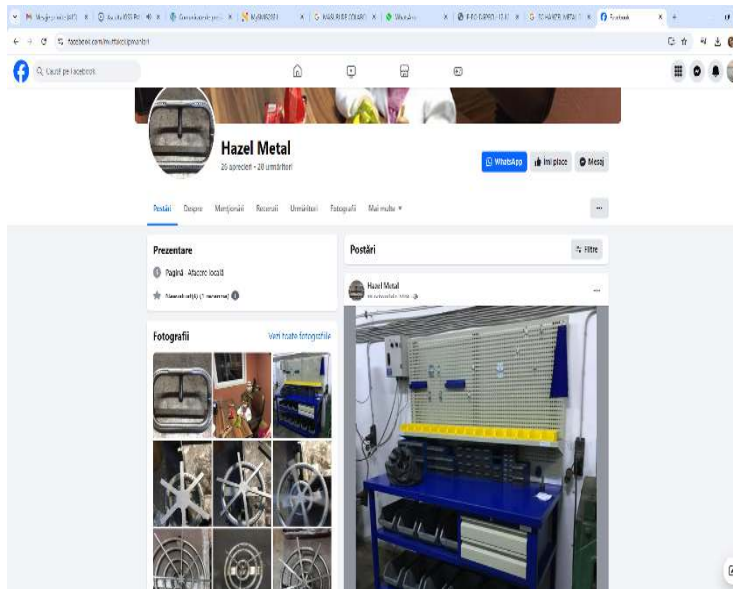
facebook.com/hazelmetal

Caută pe Facebook

Hazel Metal

26 aprecieri • 28 urmăritori

WhatsApp

Îmi place

Mesaj

Postări Despre Menționări Recenzii Urmăritori Fotografii Mai multe ▾

Prezentare

Pagină · Afacere locală

Nerecomandat (1 recenzie)

Fotografii

Vezi toate fotografiile

Postări

Filtre

Hazel Metal

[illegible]